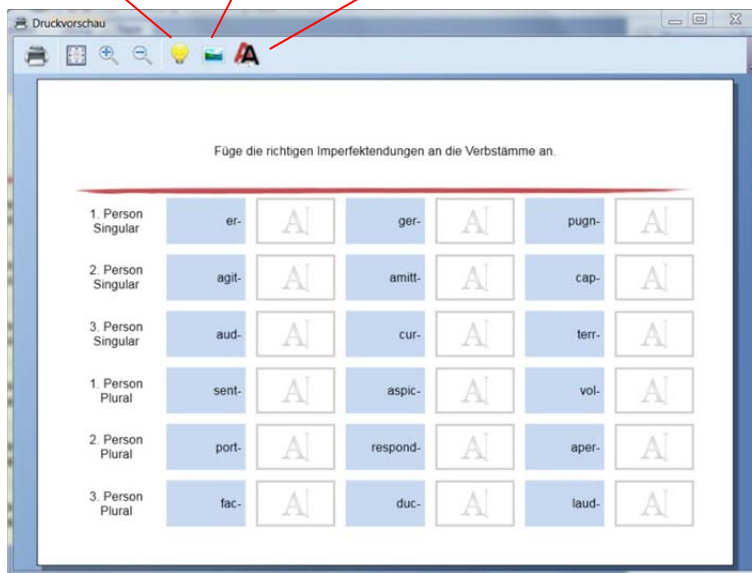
Druckvorschau

Füge die richtigen Imperfektendungen an die Verbstämme an.

| | | | | | | |
|---|---|---|---|---|---|---|
| 1. Person Singular | er- | A | ger- | A | pugn- | A |
| 2. Person Singular | agit- | A | amitt- | A | cap- | A |
| 3. Person Singular | aud- | A | cur- | A | terr- | A |
| 1. Person Plural | sent- | A | aspic- | A | vol- | A |
| 2. Person Plural | port- | A | respond- | A | aper- | A |
| 3. Person Plural | fac- | A | duc- | A | laud- | A |